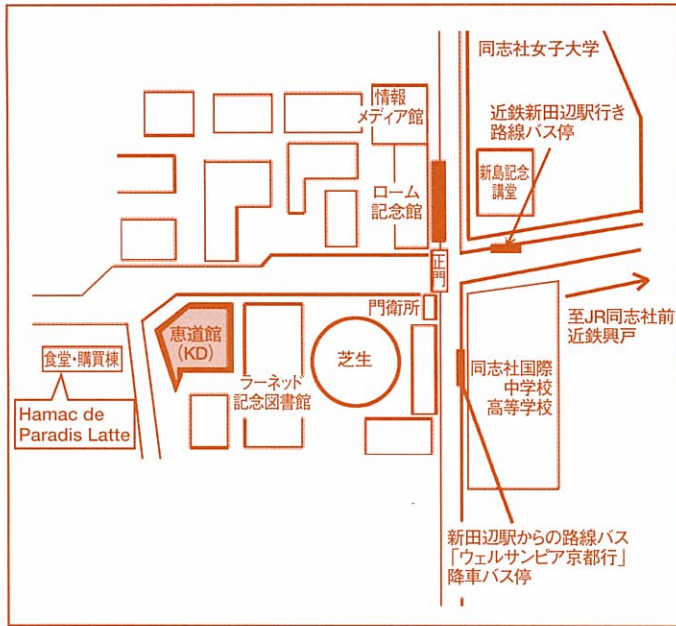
同志社女子大学

近鉄新田辺駅行き
路線バス停

情報
メディア館

新島記念
講堂

ローム
記念館

正門

門衛所

至JR同志社前
近鉄興戸

恵道館
(KD)

食堂・購買棟

芝生

ラーネッド
記念図書館

同志社国際
中学校
高等学校

Hamac de
Paradis Latte

新田辺駅からの路線バス
「ウェルサンピア京都行」
降車バス停